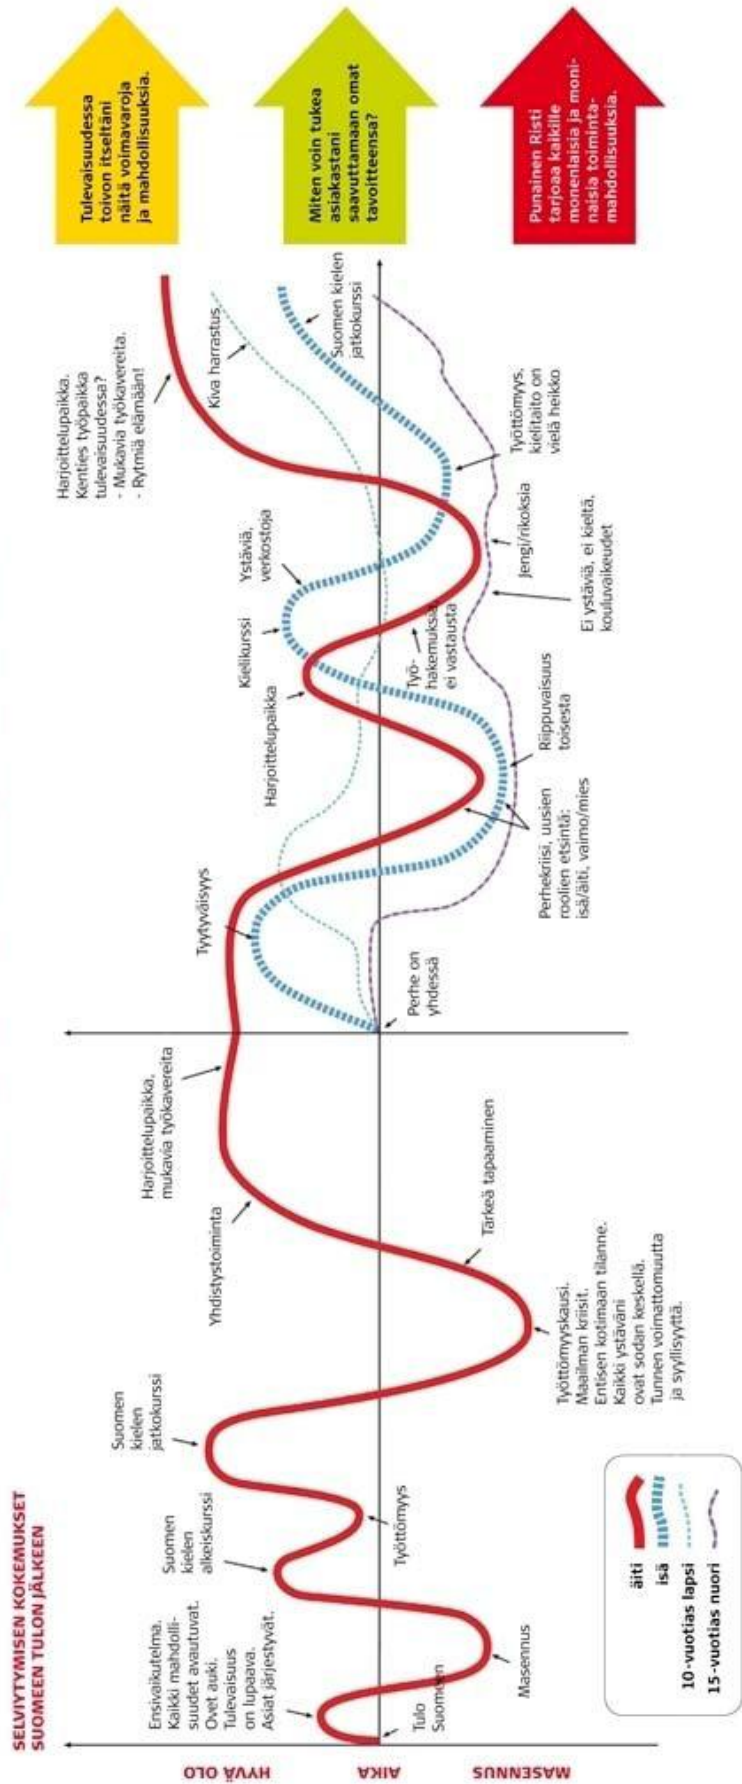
SELVIYTYMISEN KOKEMUKSET SUOMEEN TULON JÄLKEEN

HYVÄ OLO

AIKA

MASENNUS

Tulo Suomeen

Ensivaikutelma. Kaikki mahdollisuudet avautuvat. Ovet auki. Tulevaisuus on lupaava. Asiat järjestyvät.

Masennus

Suomen kielen alkeiskurssi

Työttömyys

Suomen kielen jatkokurssi

Työttömyyskausi. Maailman kriisit. Entisen kotimaan tilanne. Kaikki ystäväni ovat sodan keskellä. Tunnen voimattomuutta ja syyllisyyttä.

Yhdistystoiminta

Tärkeä tapaaminen

Harjoittelupaikka, mukavia työkavereita

Perhe on yhdessä

Tyytyväisyys

Perhekriisi, uusien roolien etsintä: isä/äiti, vaimo/mies

Riippuvaisuus toisesta

Harjoittelupaikka

Kielikurssi

Työhakemuksia ei vastausta

Ystäviä, verkostoja

Ei ystäviä, ei kieltä, kouluvaikeudet

Jengi/rikoksia

Työttömyys, kielitaito on vielä heikko

Harjoittelupaikka. Kenties työpaikka tulevaisuudessa? - Mukavia työkavereita. - Rytmiä elämään!

Kiva harrastus

Suomen kielen jatkokurssi

Tulevaisuudessa toivon itseltäni näitä voimavaroja ja mahdollisuuksia.

Miten voin tukea asiakastani saavuttamaan omat tavoitteensa?

Punainen Risti tarjoaa kaikille monenlaisia ja moninaisia toimintamahdollisuuksia.

äiti
isä
10-vuotias lapsi
15-vuotias nuori